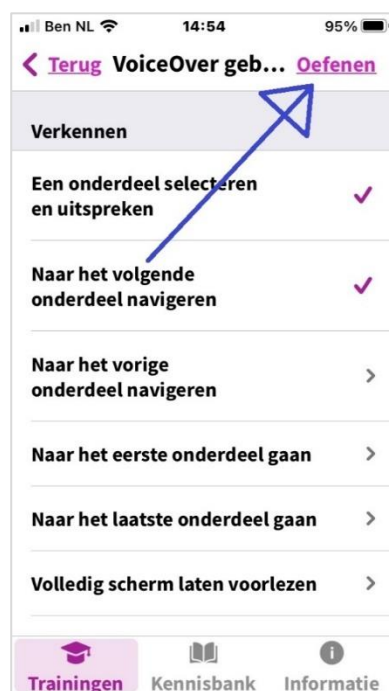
Ben NL 14:54 95%

Terug VoiceOver geb... Oefenen

Verkennen

Een onderdeel selecteren en uitspreken

Naar het volgende onderdeel navigeren

Naar het vorige onderdeel navigeren

Naar het eerste onderdeel gaan

Naar het laatste onderdeel gaan

Volledig scherm laten voorlezen

Trainingen Kennisbank Informatie